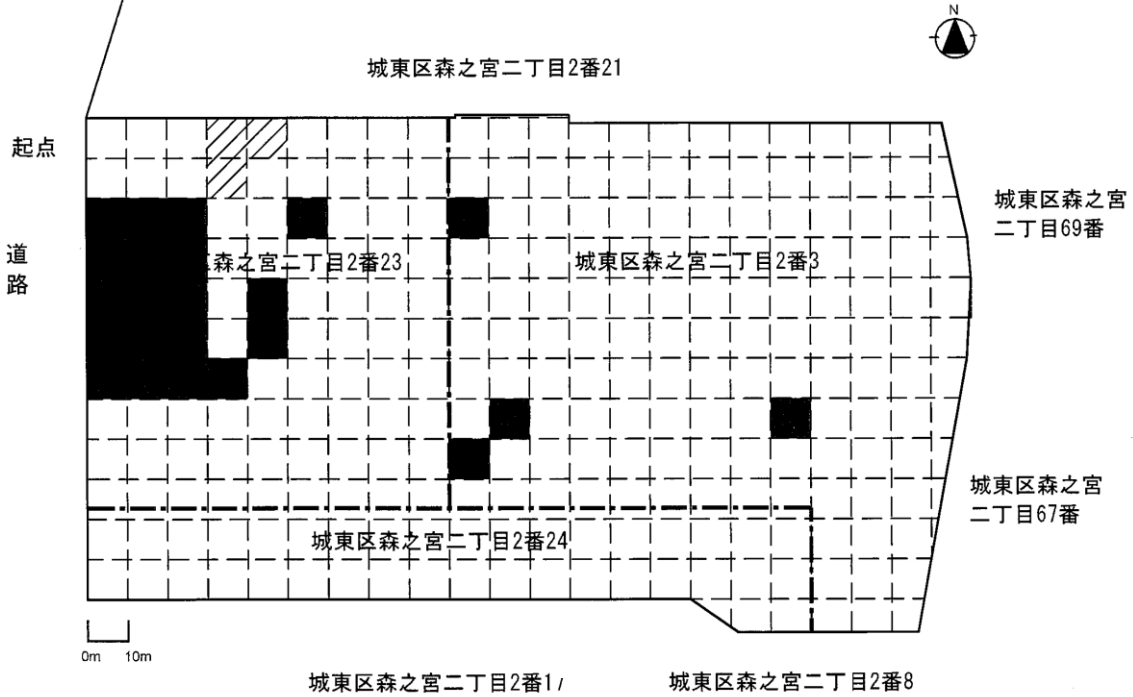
N

城東区森之宮二丁目2番21

起点

道路

城東区森之宮二丁目69番

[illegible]森之宮二丁目2番23

城東区森之宮二丁目2番3

城東区森之宮二丁目67番

城東区森之宮二丁目2番24

0m 10m

城東区森之宮二丁目2番1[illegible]

城東区森之宮二丁目2番8